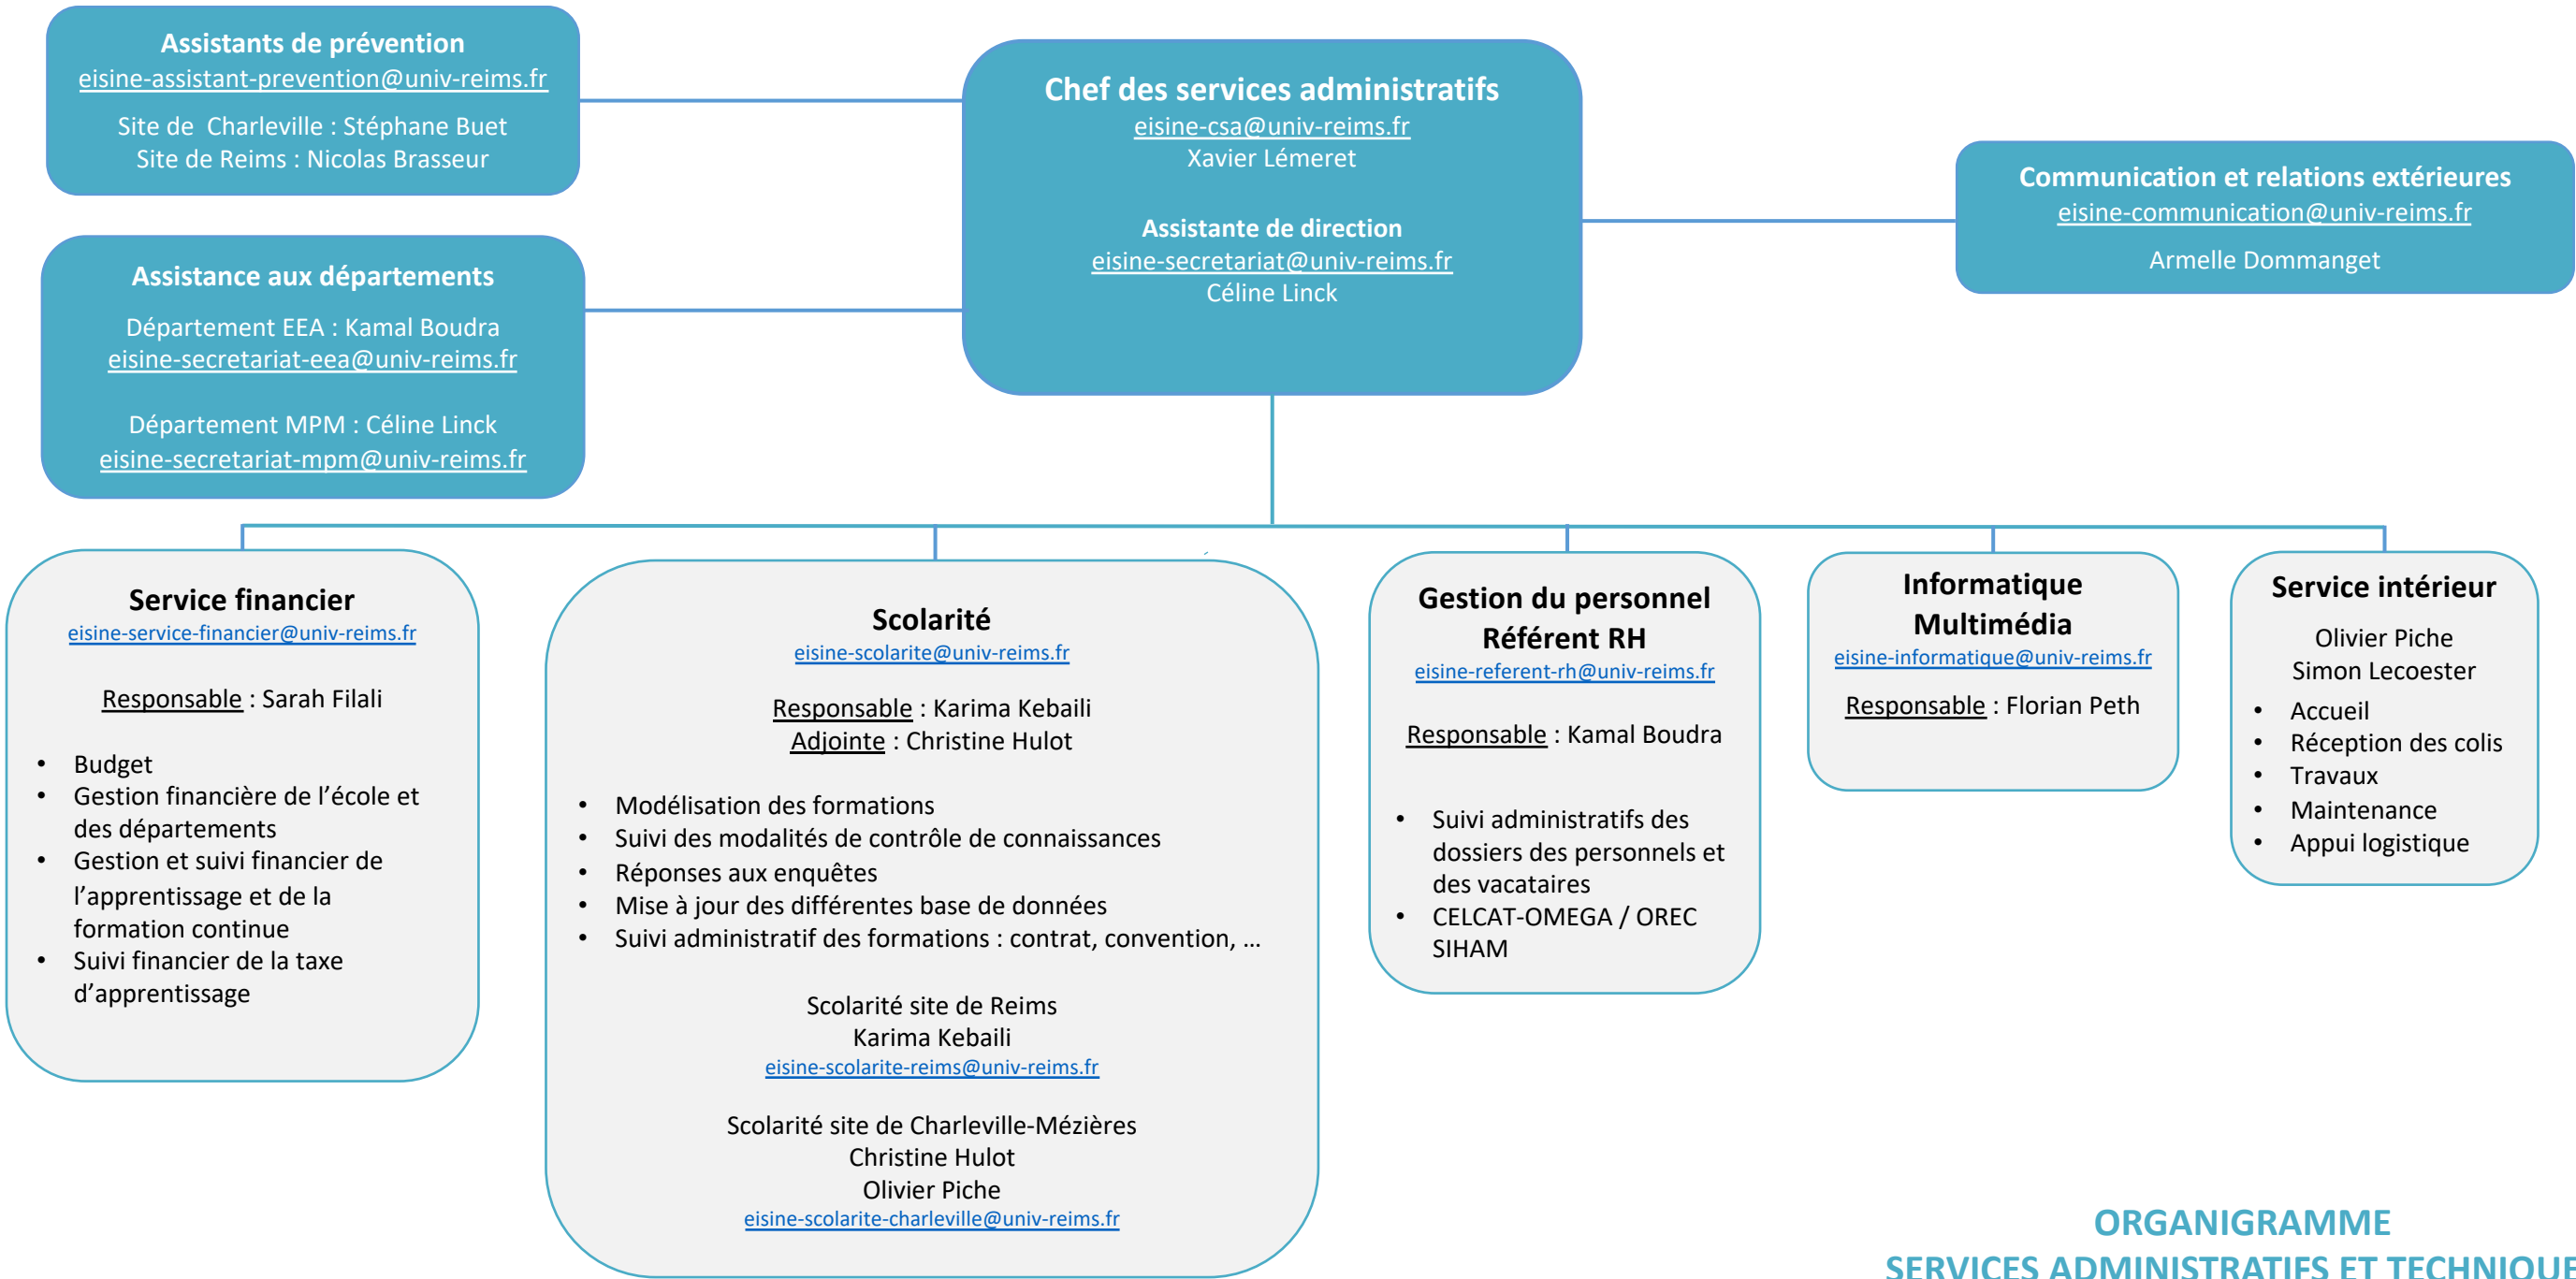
Assistants de prévention
eisine-assistant-prevention@univ-reims.fr
Site de Charleville : Stéphane Buet
Site de Reims : Nicolas Brasseur

Assistance aux départements
Département EEA : Kamal Boudra
eisine-secretariat-eea@univ-reims.fr
Département MPM : Céline Linck
eisine-secretariat-mpm@univ-reims.fr

Chef des services administratifs
eisine-csa@univ-reims.fr
Xavier Lémeret

Assistante de direction
eisine-secretariat@univ-reims.fr
Céline Linck

Communication et relations extérieures
eisine-communication@univ-reims.fr
Armelle Dommanget

Service financier
eisine-service-financier@univ-reims.fr

Responsable : Sarah Filali

- Budget
- Gestion financière de l'école et des départements
- Gestion et suivi financier de l'apprentissage et de la formation continue
- Suivi financier de la taxe d'apprentissage

Scolarité
eisine-scolarite@univ-reims.fr

Responsable : Karima Kebaili
Adjointe : Christine Hulot

- Modélisation des formations
- Suivi des modalités de contrôle de connaissances
- Réponses aux enquêtes
- Mise à jour des différentes base de données
- Suivi administratif des formations : contrat, convention, …

Scolarité site de Reims
Karima Kebaili
eisine-scolarite-reims@univ-reims.fr

Scolarité site de Charleville-Mézières
Christine Hulot
Olivier Piche
eisine-scolarite-charleville@univ-reims.fr

Gestion du personnel
Référent RH
eisine-referent-rh@univ-reims.fr

Responsable : Kamal Boudra

- Suivi administratifs des dossiers des personnels et des vacataires
- CELCAT-OMEGA / OREC SIHAM

Informatique
Multimédia
eisine-informatique@univ-reims.fr

Responsable : Florian Peth

Service intérieur
Olivier Piche
Simon Lecoester

- Accueil
- Réception des colis
- Travaux
- Maintenance
- Appui logistique

ORGANIGRAMME
SERVICES ADMINISTRATIFS ET TECHNIQUE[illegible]